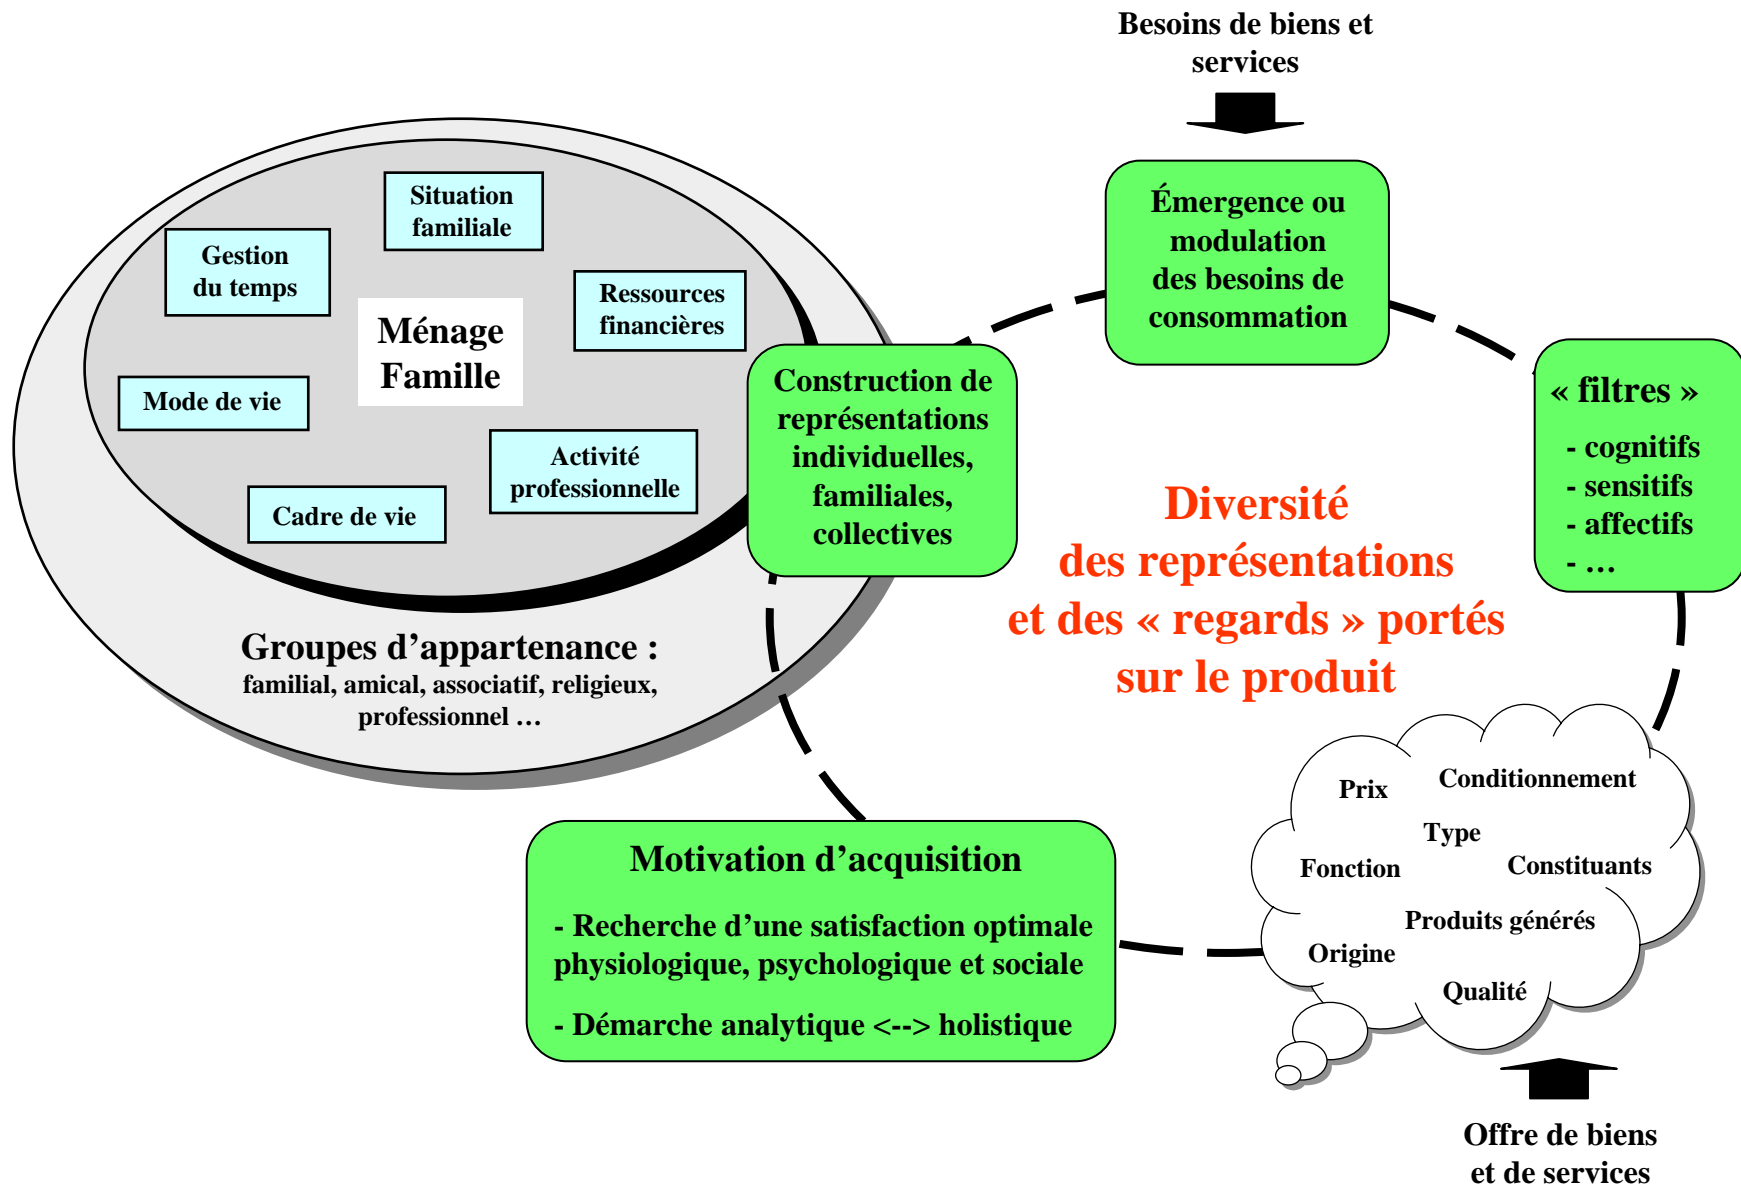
Besoins de biens et services

Situation familiale

Gestion du temps

Ressources financières

Ménage Famille

Mode de vie

Activité professionnelle

Cadre de vie

Groupes d'appartenance : familial, amical, associatif, religieux, professionnel …

Émergence ou modulation des besoins de consommation

Construction de représentations individuelles, familiales, collectives

« filtres »
- cognitifs
- sensitifs
- affectifs
- …

Diversité des représentations et des « regards » portés sur le produit

Motivation d'acquisition

- Recherche d'une satisfaction optimale physiologique, psychologique et sociale

- Démarche analytique <--> holistique

Prix
Conditionnement
Type
Fonction
Constituants
Produits générés
Origine
Qualité

Offre de biens et de services